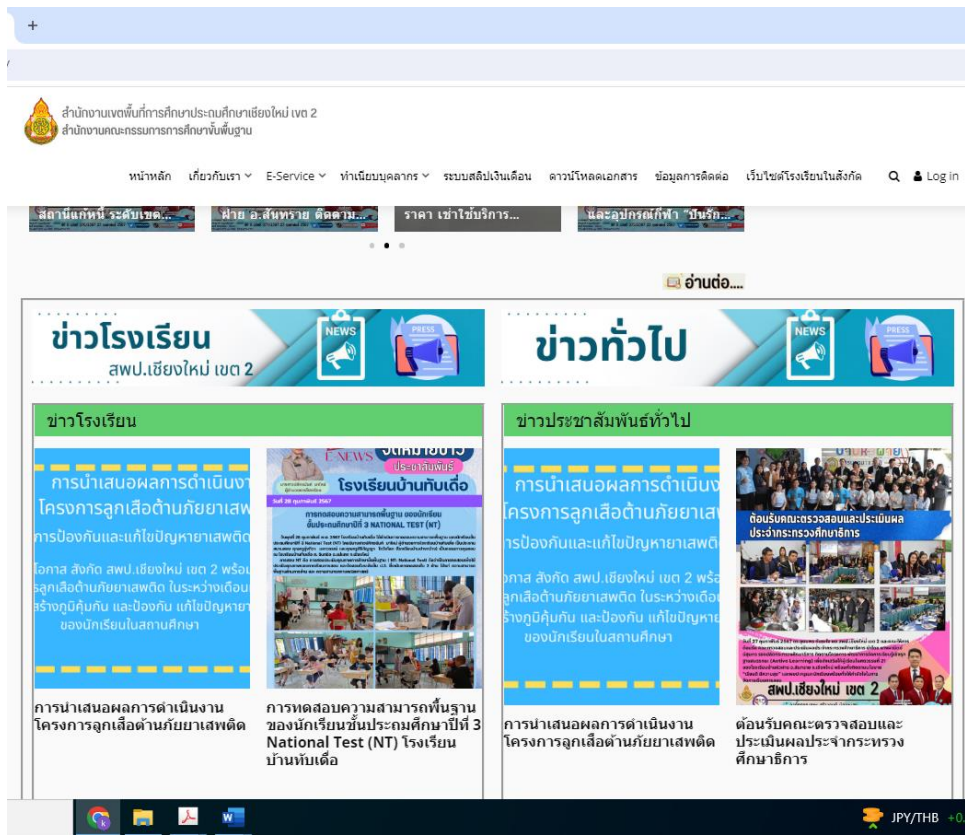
+

สำนักงานเขตพื้นที่การศึกษาประถมศึกษาเชียงใหม่ เขต 2
สำนักงานคณะกรรมการการศึกษาขั้นพื้นฐาน

หน้าหลัก เกี่ยวกับเรา E-Service ทำเนียบบุคลากร ระบบสลิปเงินเดือน ดาวน์โหลดเอกสาร ข้อมูลการติดต่อ เว็บไซต์โรงเรียนในสังกัด Log in

สถานีแก้หนี้ ระดับเขต... ฝ่าย อ.สันทราย ติดตาม... ราคา เช่าใช้บริการ... และอุปกรณ์กีฬา "ปันรัก...

อ่านต่อ....

ข่าวโรงเรียน สพป.เชียงใหม่ เขต 2 NEWS PRESS

ข่าวทั่วไป NEWS PRESS

ข่าวโรงเรียน

ข่าวประชาสัมพันธ์ทั่วไป

การนำเสนอผลการดำเนินงาน โครงการลูกเสือต้านภัยยาเสพ การป้องกันและแก้ไขปัญหายาเสพติ โอกาส สังกัด สพป.เชียงใหม่ เขต 2 พร้อ ลูกเสือต้านภัยยาเสพติด ในระหว่างเดือน สร้างภูมิคุ้มกัน และป้องกัน แก้ไขปัญหา ของนักเรียนในสถานศึกษา

E-NEWS ประชาสัมพันธ์ โรงเรียนบ้านทับเดื่อ วันที่ 26 กุมภาพันธ์ 2567 การทดสอบความสามารถพื้นฐาน ของนักเรียนชั้นประถมศึกษาปีที่ 3 NATIONAL TEST (NT)

การนำเสนอผลการดำเนินงาน โครงการลูกเสือต้านภัยยาเสพติด

การทดสอบความสามารถพื้นฐานของนักเรียนชั้นประถมศึกษาปีที่ 3 National Test (NT) โรงเรียนบ้านทับเดื่อ

การนำเสนอผลการดำเนินงาน โครงการลูกเสือต้านภัยยาเสพ การป้องกันและแก้ไขปัญหายาเสพติ โอกาส สังกัด สพป.เชียงใหม่ เขต 2 พร้อ ลูกเสือต้านภัยยาเสพติด ในระหว่างเดือน สร้างภูมิคุ้มกัน และป้องกัน แก้ไขปัญหา ของนักเรียนในสถานศึกษา

ต้อนรับคณะตรวจสอบและประเมินผล ประจำกระทรวงศึกษาธิการ สพป.เชียงใหม่ เขต 2

การนำเสนอผลการดำเนินงาน โครงการลูกเสือต้านภัยยาเสพติด

ต้อนรับคณะตรวจสอบและประเมินผลประจำกระทรวงศึกษาธิการ

JPY/THB